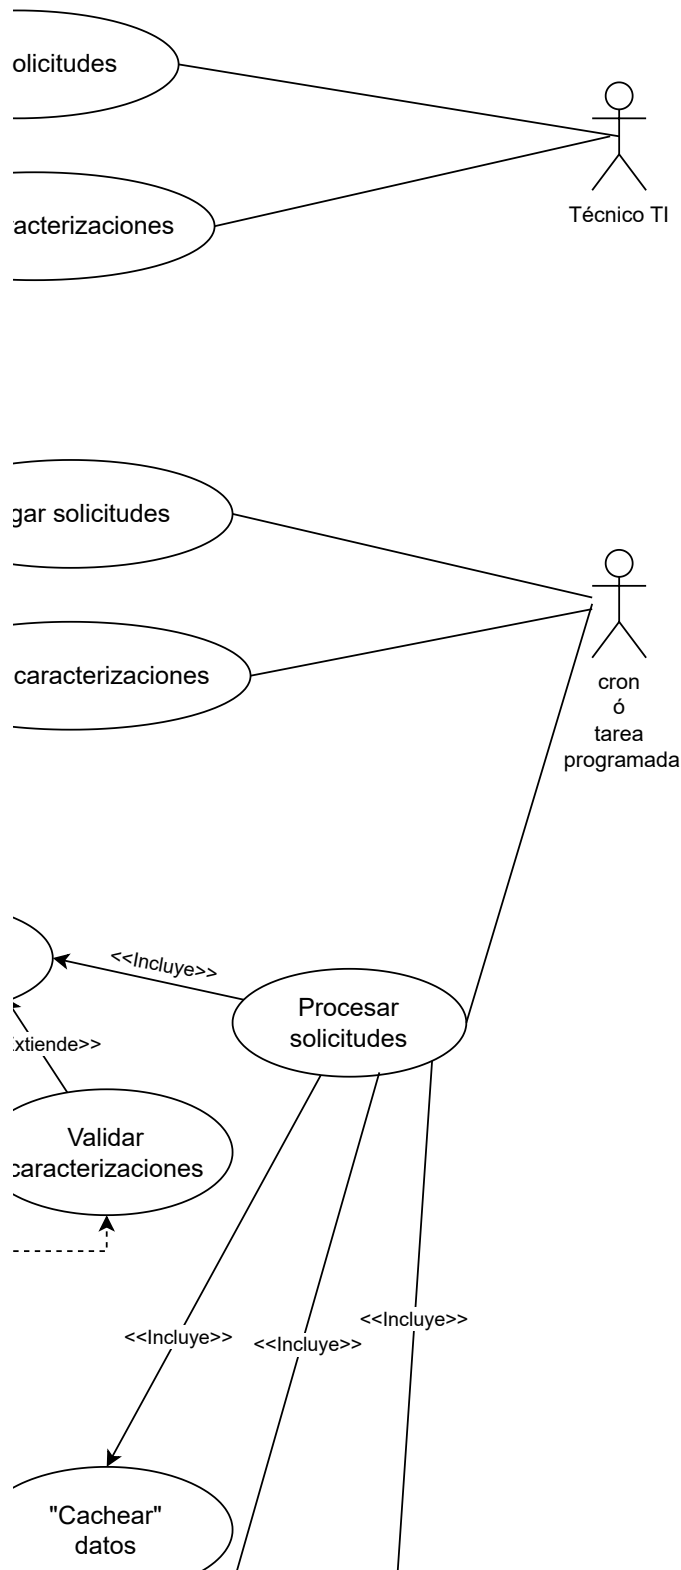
olicitudes

acterizaciones

Técnico TI

gar solicitudes

caracterizaciones

cron
ó
tarea
programada

<<Incluye>>

Procesar solicitudes

xtiende>>

Validar caracterizaciones

<<Incluye>>

<<Incluye>>

<<Incluye>>

"Cachear" datos